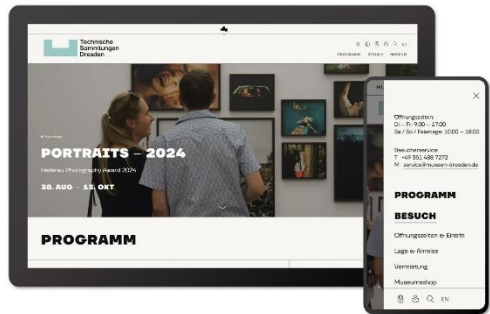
Technische Sammlungen Dresden

PROGRAMM BESUCH MUSEUM

Ausstellung

PORTRAITS – 2024

Hellerau Photography Award 2024

30. AUG – 13. OKT

PROGRAMM

Öffnungszeiten
Di – Fr: 9:00 – 17:00
Sa / So / Feiertage: 10:00 – 18:00

Besucherservice
T: +49 351 488 7272
M: service@museen-dresden.de

PROGRAMM

BESUCH

Öffnungszeiten & Eintritt

Lage & Anreise

Vermietung

Museumsshop

EN